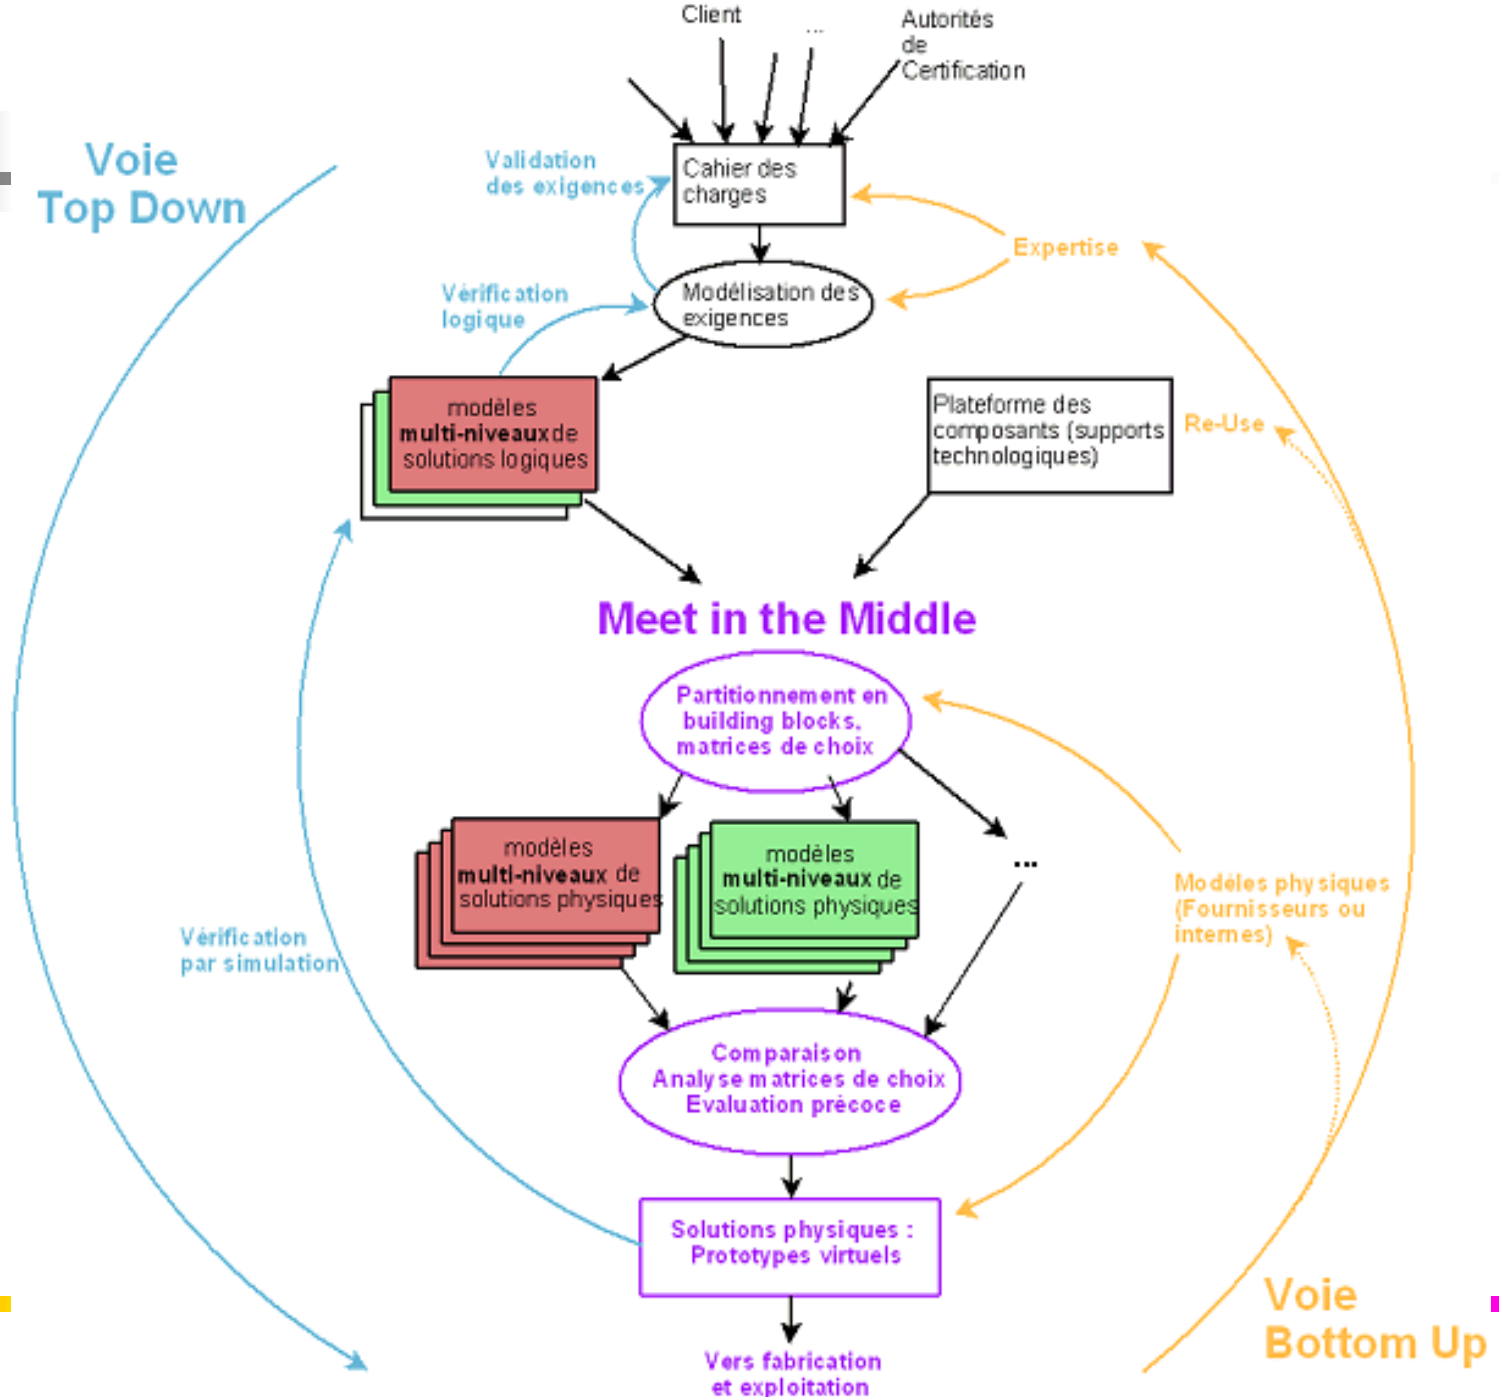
Client
...
Autorités de Certification

Voie Top Down

Validation des exigences

Cahier des charges

Expertise

Vérification logique

Modélisation des exigences

modèles **multi-niveaux** de solutions logiques

Plateforme des composants (supports technologiques)

Re-Use

Meet in the Middle

Partitionnement en building blocks, matrices de choix

modèles **multi-niveaux** de solutions physiques

modèles **multi-niveaux** de solutions physiques

...

Vérification par simulation

Modèles physiques (Fournisseurs ou internes)

Comparaison
Analyse matrices de choix
Evaluation précoce

Solutions physiques : Prototypes virtuels

Vers fabrication et exploitation

Voie Bottom Up